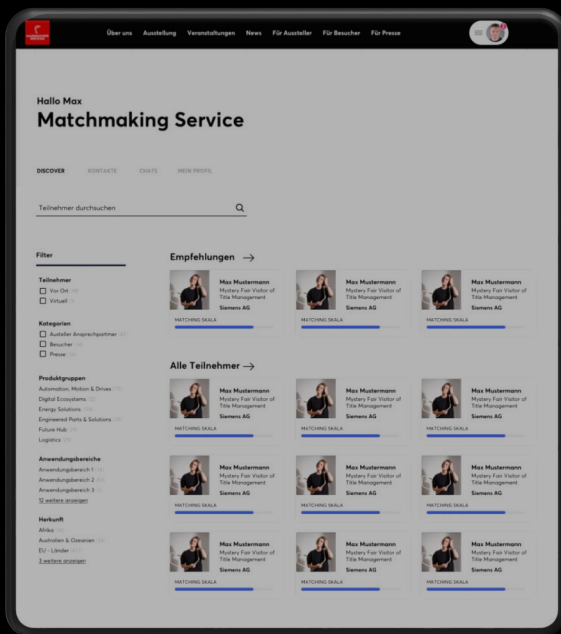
Über uns Ausstellung Veranstaltungen News Für Aussteller Für Besucher Für Presse

Hallo Max
Matchmaking Service

DISCOVER KONTAKTE CHATS MEIN PROFIL

Teilnehmer durchsuchen

Filter

Teilnehmer
Vor Ort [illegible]
Virtuell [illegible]

Kategorien
Aussteller Ansprechpartner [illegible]
Besucher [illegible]
Presse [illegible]

Produktgruppen
Automation, Motion & Drives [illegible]
Digital Ecosystems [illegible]
Energy Solutions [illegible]
Engineered Parts & Solutions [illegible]
Future Hub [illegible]
Logistics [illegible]

Anwendungsbereiche
Anwendungsbereich 1 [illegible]
Anwendungsbereich 2 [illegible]
Anwendungsbereich 3 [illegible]
12 weitere anzeigen

Herkunft
Afrika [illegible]
Australien & Ozeanien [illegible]
EU - Länder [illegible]
3 weitere anzeigen

Empfehlungen →

Max Mustermann
Mystery Fair Visitor of Title Management
Siemens AG
MATCHING SKALA

Max Mustermann
Mystery Fair Visitor of Title Management
Siemens AG
MATCHING SKALA

Max Mustermann
Mystery Fair Visitor of Title Management
Siemens AG
MATCHING SKALA

Alle Teilnehmer →

Max Mustermann
Mystery Fair Visitor of Title Management
Siemens AG
MATCHING SKALA

Max Mustermann
Mystery Fair Visitor of Title Management
Siemens AG
MATCHING SKALA

Max Mustermann
Mystery Fair Visitor of Title Management
Siemens AG
MATCHING SKALA

Max Mustermann
Mystery Fair Visitor of Title Management
Siemens AG
MATCHING SKALA

Max Mustermann
Mystery Fair Visitor of Title Management
Siemens AG
MATCHING SKALA

Max Mustermann
Mystery Fair Visitor of Title Management
Siemens AG
MATCHING SKALA

Max Mustermann
Mystery Fair Visitor of Title Management
Siemens AG
MATCHING SKALA

Max Mustermann
Mystery Fair Visitor of Title Management
Siemens AG
MATCHING SKALA

Max Mustermann
Mystery Fair Visitor of Title Management
Siemens AG
MATCHING SKALA